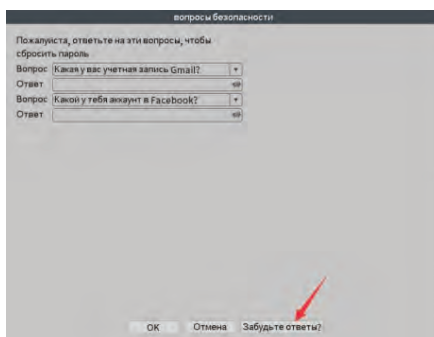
вопросы безопасности

Пожалуйста, ответьте на эти вопросы, чтобы сбросить пароль

Вопрос Какая у вас учетная запись Gmail?
Ответ
Вопрос Какой у тебя аккаунт в Facebook?
Ответ

OK Отмена Забудьте ответы?